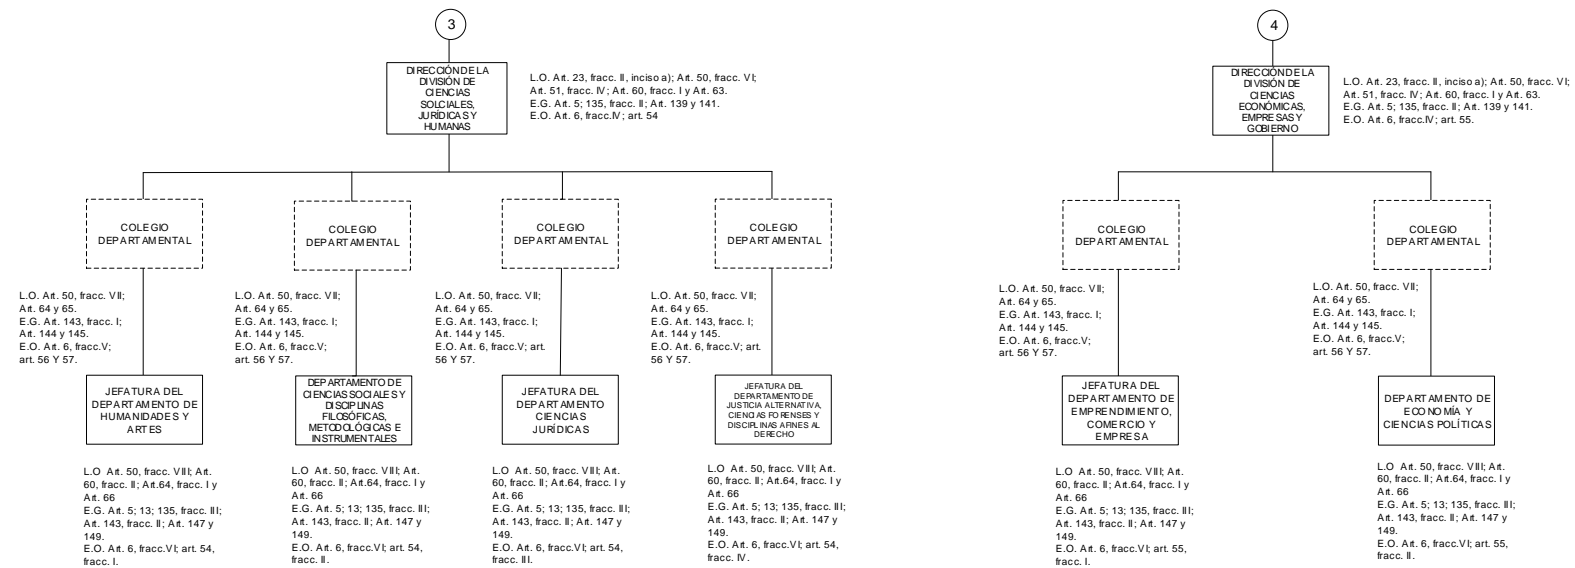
3

DIRECCIÓN DE LA DIVISIÓN DE CIENCIAS SOLCIALES, JURÍDICAS Y HUMANAS

L.O. Art. 23, fracc. II, inciso a); Art. 50, fracc. VI; Art. 51, fracc. IV; Art. 60, fracc. I y Art. 63.
E.G. Art. 5; 135, fracc. II; Art. 139 y 141.
E.O. Art. 6, fracc.IV; art. 54

COLEGIO DEPARTAMENTAL

L.O. Art. 50, fracc. VII; Art. 64 y 65.
E.G. Art. 143, fracc. I; Art. 144 y 145.
E.O. Art. 6, fracc.V; art. 56 Y 57.

JEFATURA DEL DEPARTAMENTO DE HUMANIDADES Y ARTES

L.O Art. 50, fracc. VIII; Art. 60, fracc. II; Art.64, fracc. I y Art. 66
E.G. Art. 5; 13; 135, fracc. III; Art. 143, fracc. II; Art. 147 y 149.
E.O. Art. 6, fracc.VI; art. 54, fracc. I.

COLEGIO DEPARTAMENTAL

L.O. Art. 50, fracc. VII; Art. 64 y 65.
E.G. Art. 143, fracc. I; Art. 144 y 145.
E.O. Art. 6, fracc.V; art. 56 Y 57.

DEPARTAMENTO DE CIENCIAS SOCIALES Y DISCIPLINAS FILOSÓFICAS, METODOLÓGICAS E INSTRUMENTALES

L.O Art. 50, fracc. VIII; Art. 60, fracc. II; Art.64, fracc. I y Art. 66
E.G. Art. 5; 13; 135, fracc. III; Art. 143, fracc. II; Art. 147 y 149.
E.O. Art. 6, fracc.VI; art. 54, fracc. II.

COLEGIO DEPARTAMENTAL

L.O. Art. 50, fracc. VII; Art. 64 y 65.
E.G. Art. 143, fracc. I; Art. 144 y 145.
E.O. Art. 6, fracc.V; art. 56 Y 57.

JEFATURA DEL DEPARTAMENTO CIENCIAS JURÍDICAS

L.O Art. 50, fracc. VIII; Art. 60, fracc. II; Art.64, fracc. I y Art. 66
E.G. Art. 5; 13; 135, fracc. III; Art. 143, fracc. II; Art. 147 y 149.
E.O. Art. 6, fracc.VI; art. 54, fracc. III.

COLEGIO DEPARTAMENTAL

L.O. Art. 50, fracc. VII; Art. 64 y 65.
E.G. Art. 143, fracc. I; Art. 144 y 145.
E.O. Art. 6, fracc.V; art. 56 Y 57.

JEFATURA DEL DEPARTAMENTO DE JUSTICIA ALTERNATIVA, CIENCIAS FORENSES Y DISCIPLINAS AFINES AL DERECHO

L.O Art. 50, fracc. VIII; Art. 60, fracc. II; Art.64, fracc. I y Art. 66
E.G. Art. 5; 13; 135, fracc. III; Art. 143, fracc. II; Art. 147 y 149.
E.O. Art. 6, fracc.VI; art. 54, fracc. IV.

4

DIRECCIÓN DE LA DIVISIÓN DE CIENCIAS ECONÓMICAS, EMPRESAS Y GOBIERNO

L.O. Art. 23, fracc. II, inciso a); Art. 50, fracc. VI; Art. 51, fracc. IV; Art. 60, fracc. I y Art. 63.
E.G. Art. 5; 135, fracc. II; Art. 139 y 141.
E.O. Art. 6, fracc.IV; art. 55.

COLEGIO DEPARTAMENTAL

L.O. Art. 50, fracc. VII; Art. 64 y 65.
E.G. Art. 143, fracc. I; Art. 144 y 145.
E.O. Art. 6, fracc.V; art. 56 Y 57.

JEFATURA DEL DEPARTAMENTO DE EMPRENDIMIENTO, COMERCIO Y EMPRESA

L.O Art. 50, fracc. VIII; Art. 60, fracc. II; Art.64, fracc. I y Art. 66
E.G. Art. 5; 13; 135, fracc. III; Art. 143, fracc. II; Art. 147 y 149.
E.O. Art. 6, fracc.VI; art. 55, fracc. I.

COLEGIO DEPARTAMENTAL

L.O. Art. 50, fracc. VII; Art. 64 y 65.
E.G. Art. 143, fracc. I; Art. 144 y 145.
E.O. Art. 6, fracc.V; art. 56 Y 57.

DEPARTAMENTO DE ECONOMÍA Y CIENCIAS POLÍTICAS

L.O Art. 50, fracc. VIII; Art. 60, fracc. II; Art.64, fracc. I y Art. 66
E.G. Art. 5; 13; 135, fracc. III; Art. 143, fracc. II; Art. 147 y 149.
E.O. Art. 6, fracc.VI; art. 55, fracc. II.